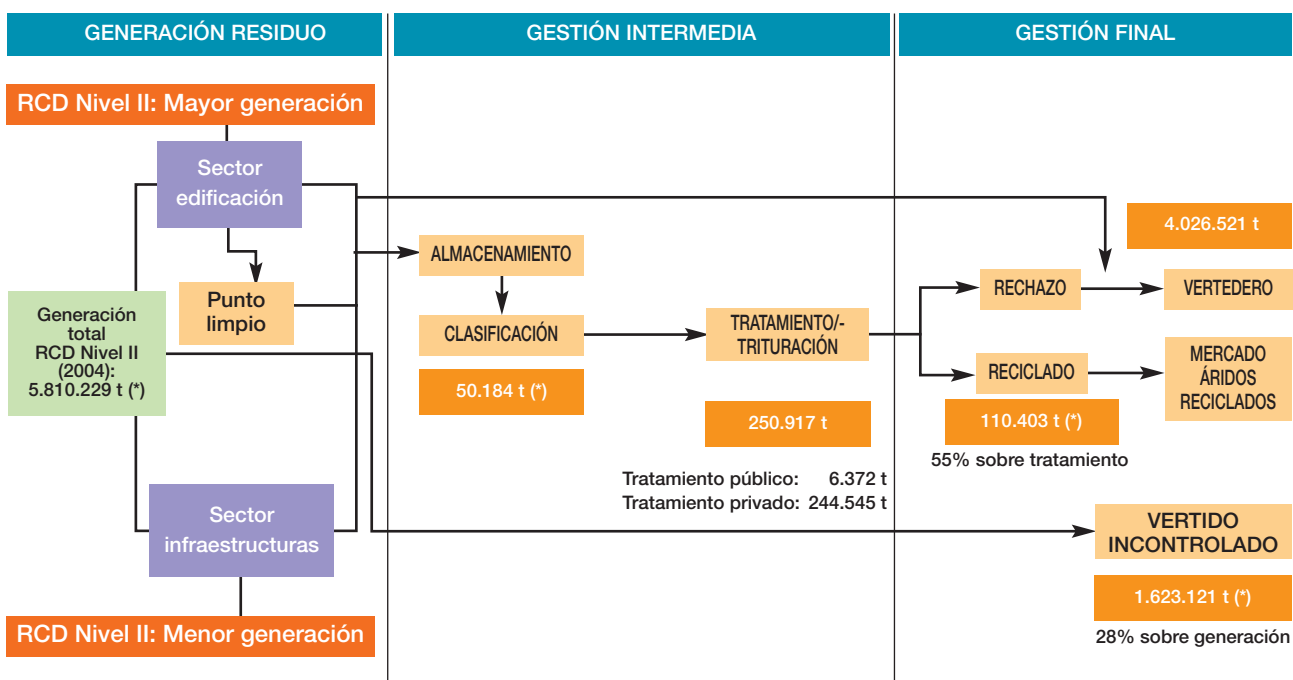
GENERACIÓN RESIDUO

GESTIÓN INTERMEDIA

GESTIÓN FINAL

RCD Nivel II: Mayor generación

Sector edificación

Punto limpio

Generación total RCD Nivel II (2004): 5.810.229 t (*)

Sector infraestructuras

RCD Nivel II: Menor generación

ALMACENAMIENTO

CLASIFICACIÓN

50.184 t (*)

TRATAMIENTO/-TRITURACIÓN

250.917 t

Tratamiento público: 6.372 t
Tratamiento privado: 244.545 t

4.026.521 t

RECHAZO

VERTEDERO

RECICLADO

MERCADO ÁRIDOS RECICLADOS

110.403 t (*)

55% sobre tratamiento

VERTIDO INCONTROLADO

1.623.121 t (*)

28% sobre generación